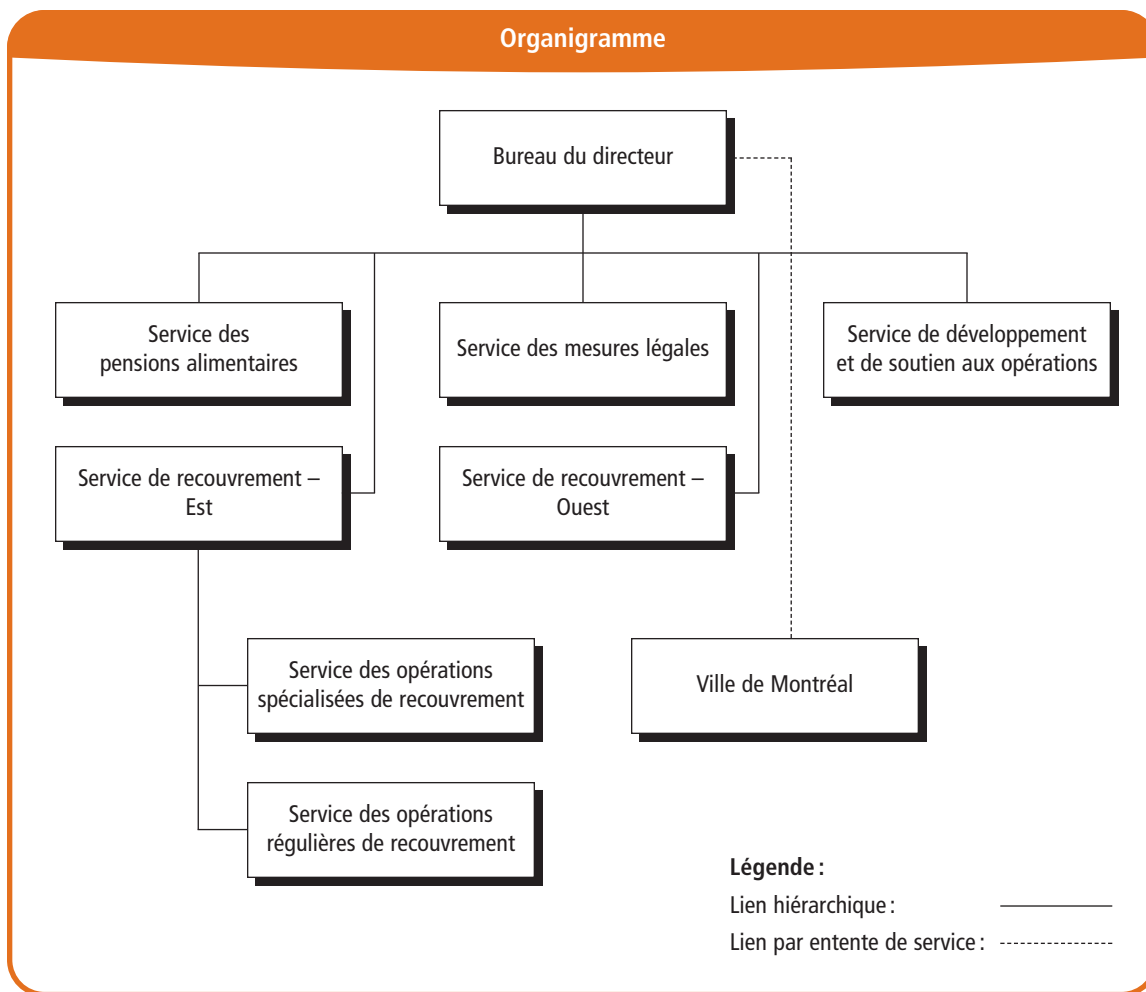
Organigramme

Bureau du directeur

Service des pensions alimentaires

Service des mesures légales

Service de développement et de soutien aux opérations

Service de recouvrement – Est

Service de recouvrement – Ouest

Service des opérations spécialisées de recouvrement

Ville de Montréal

Service des opérations régulières de recouvrement

Légende :
Lien hiérarchique :
Lien par entente de service :